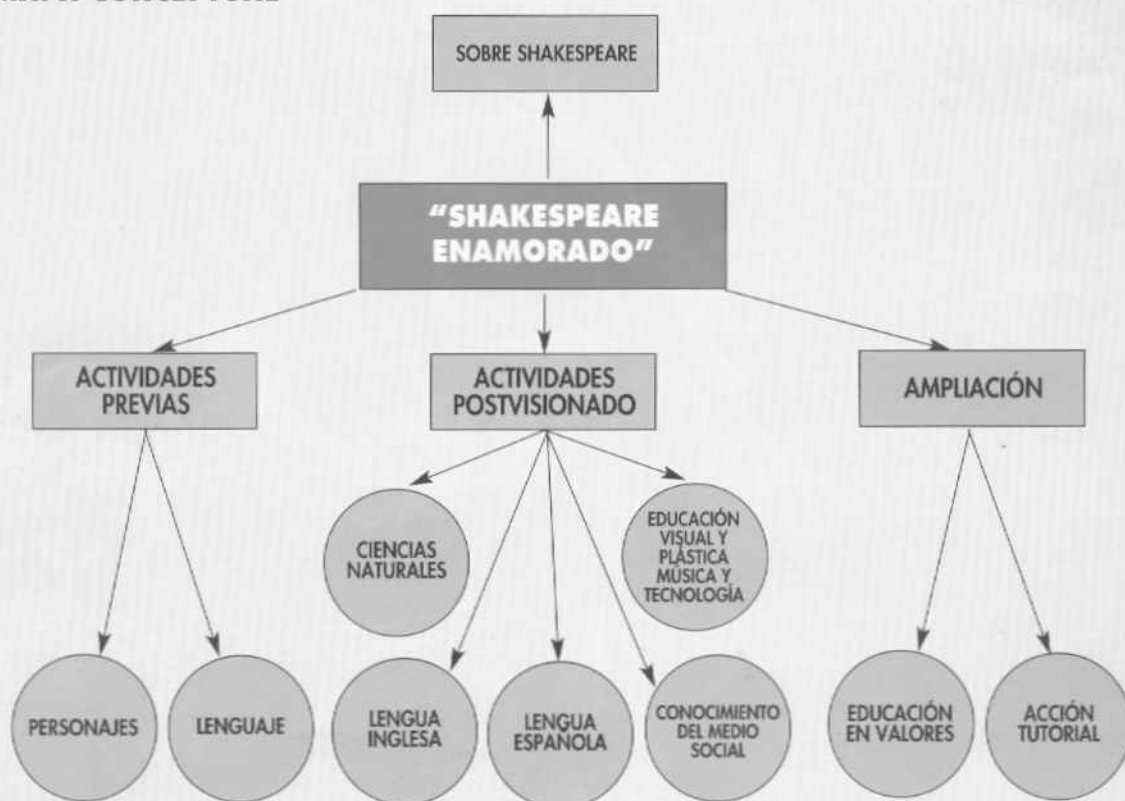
SOBRE SHAKESPEARE

"SHAKESPEARE ENAMORADO"

ACTIVIDADES PREVIAS

ACTIVIDADES POSTVISIONADO

AMPLIACIÓN

CIENCIAS NATURALES

EDUCACIÓN VISUAL Y PLÁSTICA MÚSICA Y TECNOLOGÍA

PERSONAJES

LENGUAJE

LENGUA INGLESA

LENGUA ESPAÑOLA

CONOCIMIENTO DEL MEDIO SOCIAL

EDUCACIÓN EN VALORES

ACCIÓN TUTORIAL